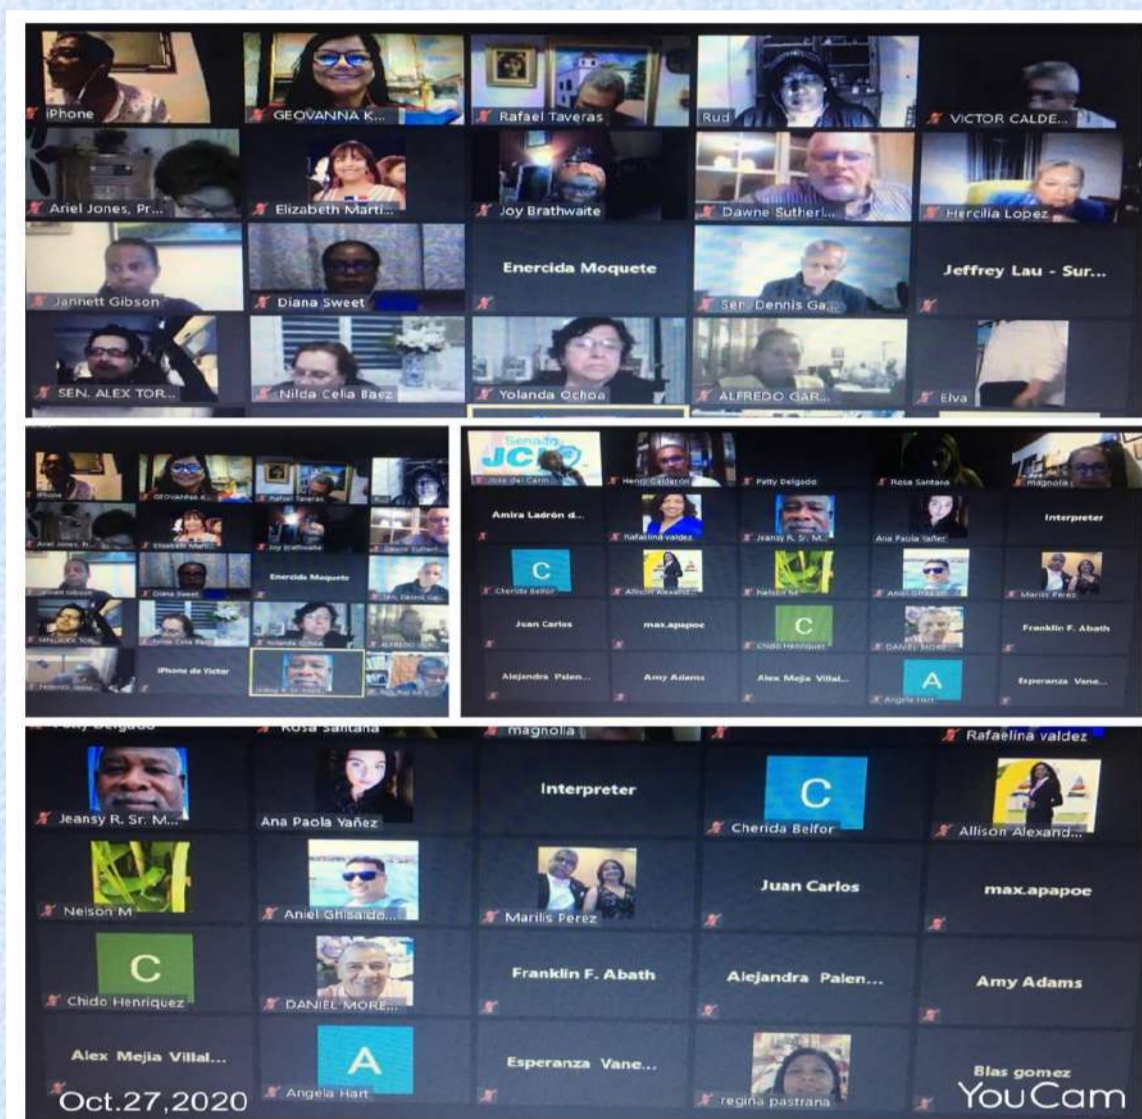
iPhone
GEOVANNA K...
Rafael Taveras
Rud
VICTOR CALDE...
Ariel Jones, Pr...
Elizabeth Marti...
Joy Brathwaite
Dawne Sutherl...
Hercilia Lopez
Jannett Gibson
Diana Sweet
Enercida Moquete
Sen. Dennis Ga...
Jeffrey Lau - Sur...
SEN. ALEX TOR...
Nilda Celia Baez
Yolanda Ochoa
ALFREDO GAR...
Elva

iPhone
GEOVANNA K...
Rafael Taveras
Rud
Ariel Jones, Pr...
Elizabeth Marti...
Joy Brathwaite
Dawne Sutherl...
Jannett Gibson
Diana Sweet
Enercida Moquete
Sen. Dennis Ga...
SEN. ALEX TOR...
Nilda Celia Baez
Yolanda Ochoa
ALFREDO GAR...
iPhone de Victor
Jeansy R. Sr. M...

Senado
JCL
Jose del Carm...
Henry Calderon
Patty Delgado
Rosa Santana
magnolia
Amira Ladrón d...
Rafaelina valdez
Jeansy R. Sr. M...
Ana Paola Yañez
Interpreter
C
Cherida Belfor
Allison Alexand...
Nelson M
Aniel Ghisaldo
Marilis Perez
Juan Carlos
max.apapoe
C
Chido Henriquez
DANIEL MORE...
Franklin F. Abath
Alejandra Palen...
Amy Adams
Alex Mejia Villal...
A
Angela Hart
Esperanza Vane...

Patty Delgado
Rosa Santana
magnolia
Rafaelina valdez
Jeansy R. Sr. M...
Ana Paola Yañez
Interpreter
C
Cherida Belfor
Allison Alexand...
Nelson M
Aniel Ghisaldo...
Marilis Perez
Juan Carlos
max.apapoe
C
Chido Henriquez
DANIEL MORE...
Franklin F. Abath
Alejandra Palen...
Amy Adams
Alex Mejia Villal...
A
Angela Hart
Esperanza Vane...
regina pastrana
Blas gomez
Oct.27,2020
YouCam